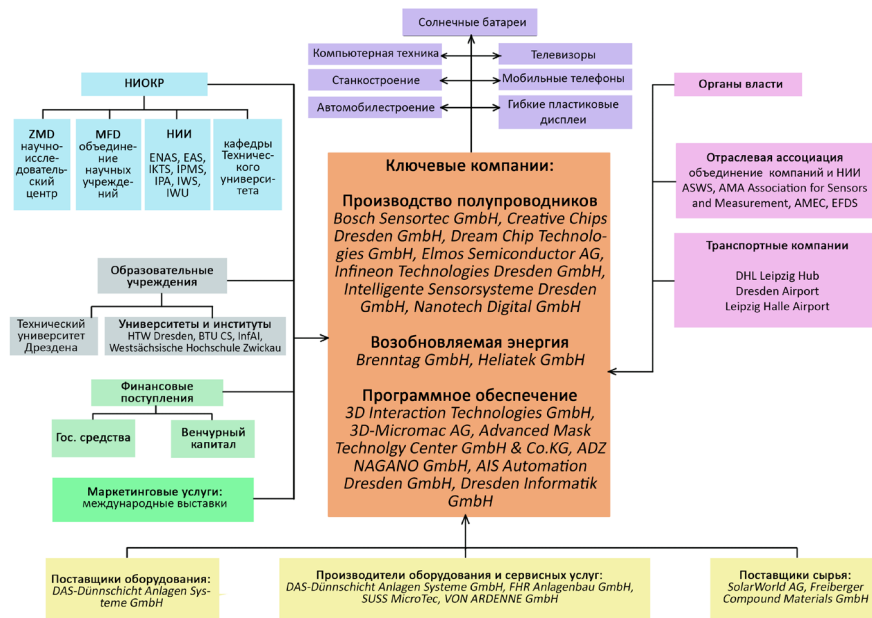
Солнечные батареи

Компьютерная техника

Телевизоры

Станкостроение

Мобильные телефоны

Автомобилестроение

Гибкие пластиковые дисплеи

НИОКР

ZMD научно-исследовательский центр

MFD объединение научных учреждений

НИИ ENAS, EAS, IKTS, IPMS, IPA, IWS, IWU

кафедры Технического университета

Органы власти

Ключевые компании:

Производство полупроводников
Bosch Sensortec GmbH, Creative Chips Dresden GmbH, Dream Chip Technologies GmbH, Elmos Semiconductor AG, Infineon Technologies Dresden GmbH, Intelligente Sensorsysteme Dresden GmbH, Nanotech Digital GmbH

Возобновляемая энергия
Brenntag GmbH, Heliatek GmbH

Программное обеспечение
3D Interaction Technologies GmbH, 3D-Micromac AG, Advanced Mask Technolgy Center GmbH & Co.KG, ADZ NAGANO GmbH, AIS Automation Dresden GmbH, Dresden Informatik GmbH

Отраслевая ассоциация
объединение компаний и НИИ
ASWS, AMA Association for Sensors and Measurement, AMEC, EFDS

Транспортные компании

DHL Leipzig Hub
Dresden Airport
Leipzig Halle Airport

Образовательные учреждения

Технический университет Дрездена

Университеты и институты
HTW Dresden, BTU CS, InfAI, Westsächsische Hochschule Zwickau

Финансовые поступления

Гос. средства

Венчурный капитал

Маркетинговые услуги: международные выставки

Поставщики оборудования:
DAS-Dünnschicht Anlagen Systeme GmbH

Производители оборудования и сервисных услуг:
DAS-Dünnschicht Anlagen Systeme GmbH, FHR Anlagenbau GmbH, SUSS MicroTec, VON ARDENNE GmbH

Поставщики сырья:
SolarWorld AG, Freiberger Compound Materials GmbH